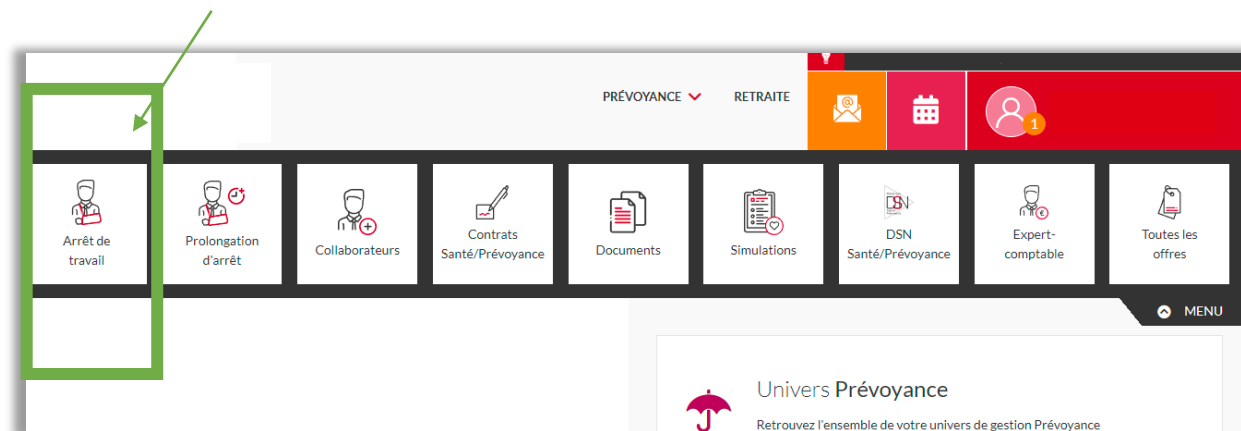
PRÉVOYANCE RETRAITE

1

Arrêt de travail

Prolongation d'arrêt

Collaborateurs

Contrats Santé/Prévoyance

Documents

Simulations

DSN

DSN Santé/Prévoyance

Expert-comptable

Toutes les offres

MENU

Univers Prévoyance

Retrouvez l'ensemble de votre univers de gestion Prévoyance